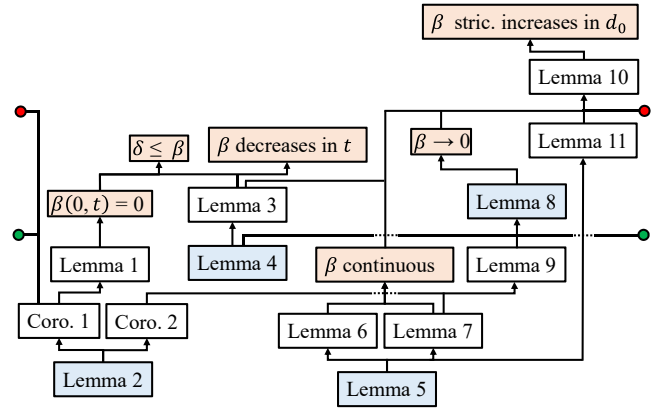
$\beta$ stric. increases in $d_0$

Lemma 10

$\delta \leq \beta$

$\beta$ decreases in $t$

$\beta \to 0$

Lemma 11

$\beta(0, t) = 0$

Lemma 3

Lemma 8

Lemma 1

Lemma 4

$\beta$ continuous

Lemma 9

Coro. 1

Coro. 2

Lemma 6

Lemma 7

Lemma 2

Lemma 5